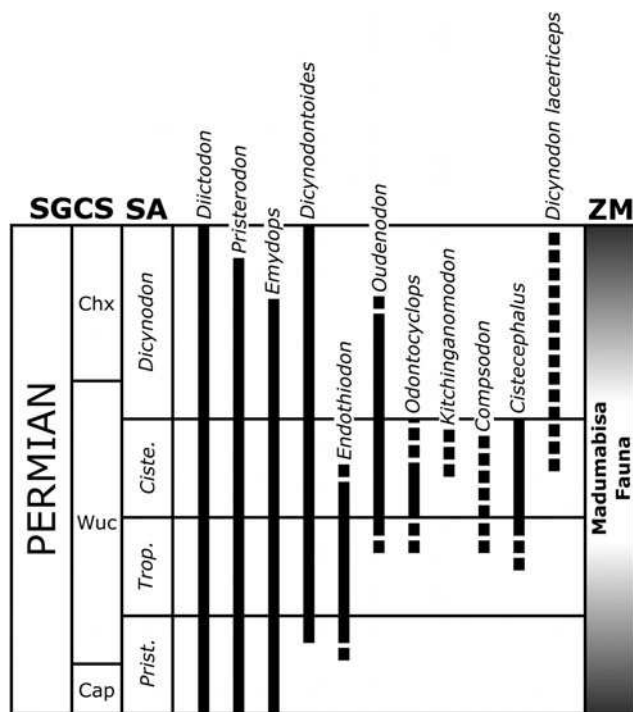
SGCS SA

ZM

PERMIAN

Chx

Wuc

Cap

Dicynodon

Ciste.

Trop.

Prist.

Diictodon

Pristerodon

Emydops

Dicynodontoides

Endothiodon

Oudenodon

Odontocyclops

Kitchinganomodon

Compsodon

Cistecephalus

Dicynodon lacerticeps

Madumabisa Fauna